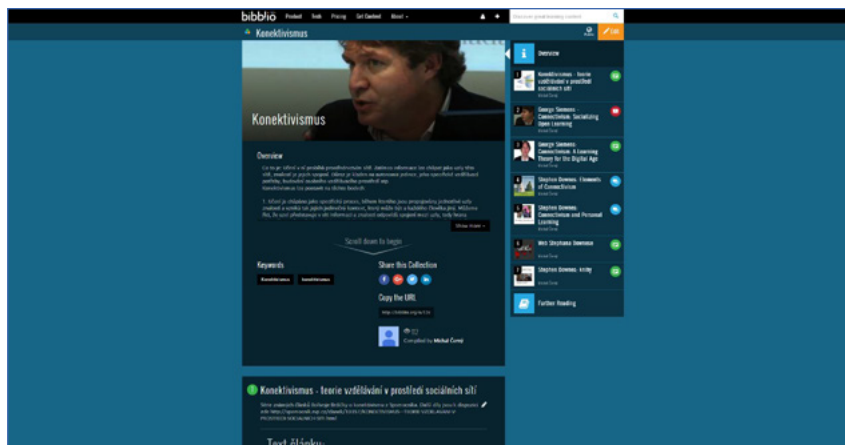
bibblio Product Tools Pricing Get Content About

Discover great learning content

Konektivismus

Edit

Konektivismus

Overview

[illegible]

Show more

Scroll down to begin

Keywords

Konektivismus Konektivismus

Share this Collection

Copy the URL

Compiled by Michal Černý

Overview

1 Konektivismus - teorie vzdělávání v prostředí sociálních sítí

2 George Siemens - Connectivism: Socializing Open Learning

3 George Siemens: Connectivism: A Learning Theory for the Digital Age

4 Stephen Downes: Elements of Connectivism

5 Stephen Downes: Connectivism and Personal Learning

6 Web Stephena Downese

7 Stephen Downes - knihy

Further Reading

1 Konektivismus - teorie vzdělávání v prostředí sociálních sítí

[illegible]

Text článku: